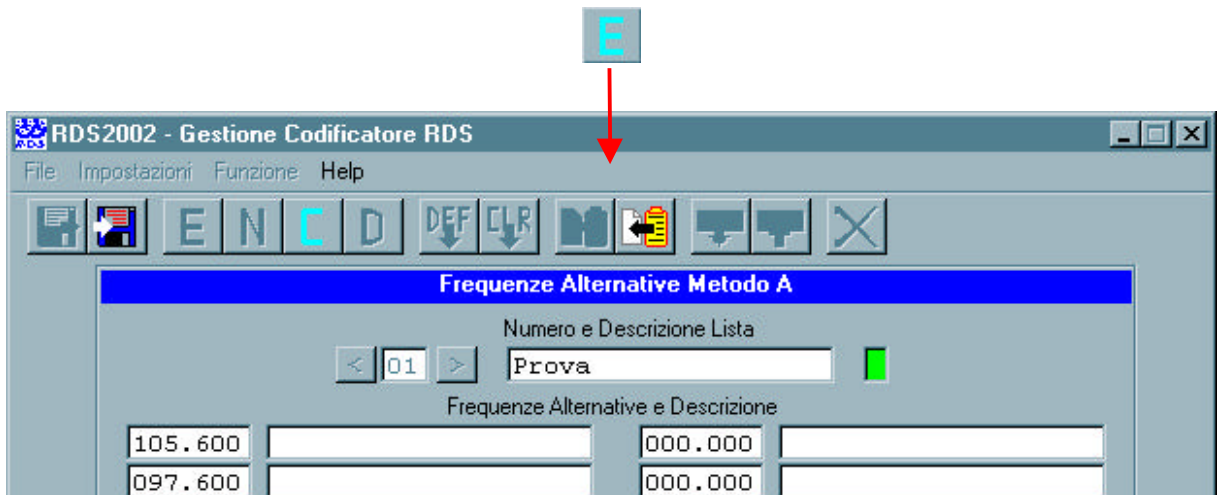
E

RDS2002 - Gestione Codificatore RDS

File Impostazioni Funzione Help

E N C D DEF CLR

Frequenze Alternative Metodo A

Numero e Descrizione Lista

< 01 > Prova

Frequenze Alternative e Descrizione

| 105.600 | | 000.000 | |
|---|---|---|---|
| 097.600 | | 000.000 | |